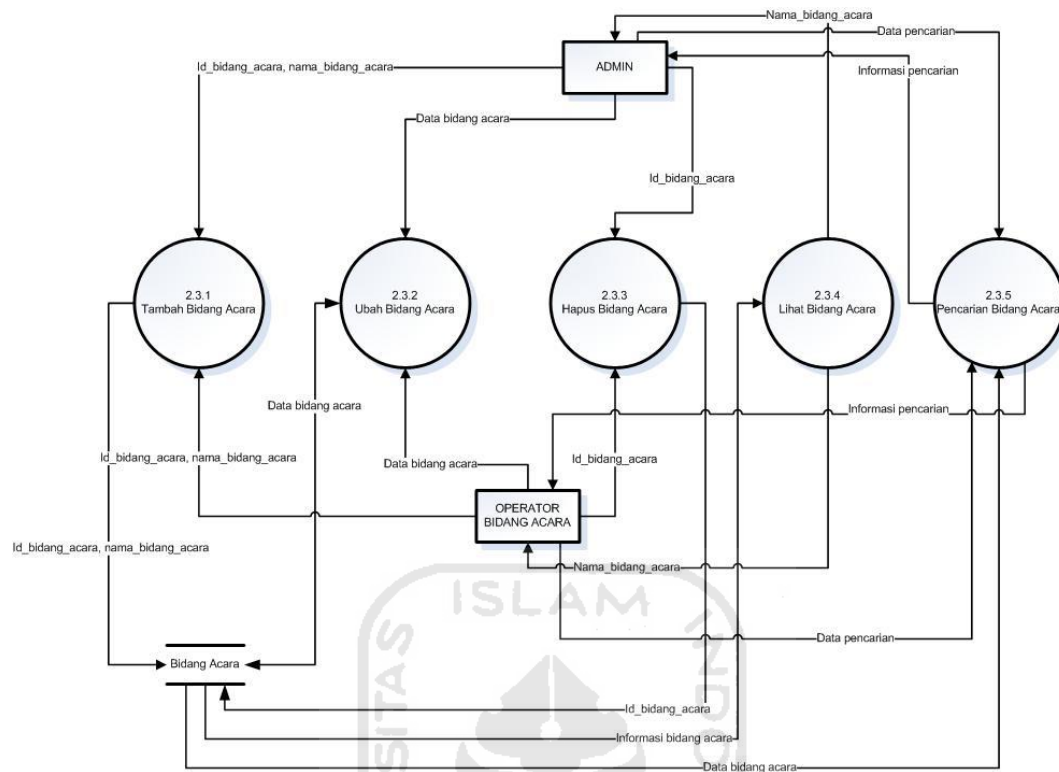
Nama_bidang_acara
Data pencarian
ADMIN
Id_bidang_acara, nama_bidang_acara
Informasi pencarian
Data bidang acara
Id_bidang_acara
2.3.1
Tambah Bidang Acara
2.3.2
Ubah Bidang Acara
2.3.3
Hapus Bidang Acara
2.3.4
Lihat Bidang Acara
2.3.5
Pencarian Bidang Acara
Data bidang acara
Informasi pencarian
Id_bidang_acara, nama_bidang_acara
Data bidang acara
Id_bidang_acara
OPERATOR
BIDANG ACARA
Id_bidang_acara, nama_bidang_acara
Nama_bidang_acara
ISLAM
Data pencarian
Bidang Acara
Id_bidang_acara
Informasi bidang acara
Data bidang acara